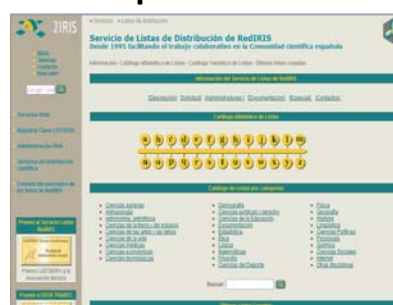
IRIS

Servicio de Listas de Distribución de RedIRIS
Desde 1995 facilitando el trabajo colaborativo en la Comunidad científica española

Información del Servicio de Listas de RedIRIS

Descripción Solicitud Administradores Documentación Especial Contactos

Catálogo Alfabético de Listas

a b c d e f g h i j k l m
n o p q r s t u v w x y z

Catálogo de Listas por categorías

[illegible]

Buscar: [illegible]